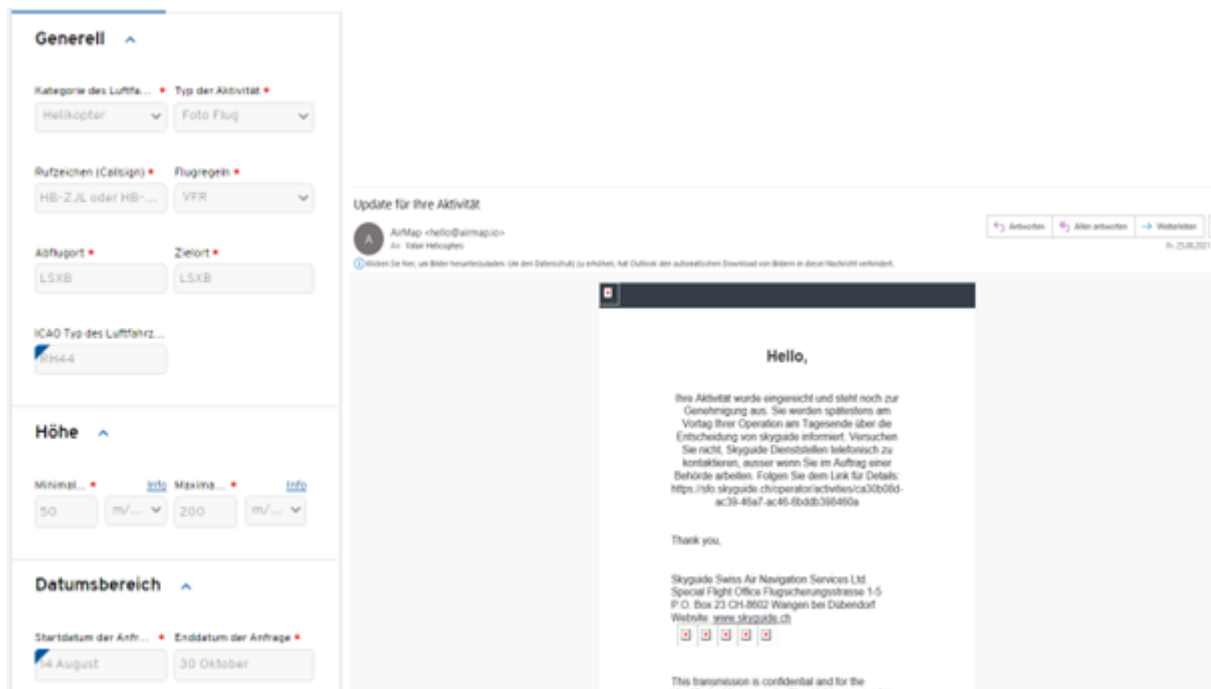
Generell ^

Kategorie des Luftfa... • Typ der Aktivität •
Helikopter | Foto Flug

Rufzeichen (Callsign) • Flugregeln •
HB-ZJL oder HB-... | VFR

Abflugort • Zielort •
LSXB | LSXB

ICAO Typ des Luftfahrz...
RH44

Höhe ^

Minimal... • Info Maxima... • Info
50 | m/... | 200 | m/...

Datumsbereich ^

Startdatum der Anfr... • Enddatum der Anfrage •
04 August | 30 Oktober

Update für Ihre Aktivität

AirMap <hello@airmap.io>
An: Valair Helicopter
Antworten | Allen antworten | Weiterleiten
Fr. 25.06.2021

Klicken Sie hier, um Bilder herunterzuladen. Um den Datenschutz zu erhöhen, hat Outlook den automatischen Download von Bildern in dieser Nachricht verhindert.

Hello,

Ihre Aktivität wurde eingereicht und steht noch zur Genehmigung aus. Sie werden spätestens am Vortag Ihrer Operation am Tagesende über die Entscheidung von skyguide informiert. Versuchen Sie nicht, Skyguide Dienststellen telefonisch zu kontaktieren, ausser wenn Sie im Auftrag einer Behörde arbeiten. Folgen Sie dem Link für Details: https://sfo.skyguide.ch/operator/activities/ca30b08d-ac39-46a7-ac46-6bddb398460a

Thank you,

Skyguide Swiss Air Navigation Services Ltd.
Special Flight Office Flugsicherungsstrasse 1-5
P.O. Box 23 CH-8602 Wangen bei Dübendorf
Website: www.skyguide.ch

This transmission is confidential and for the